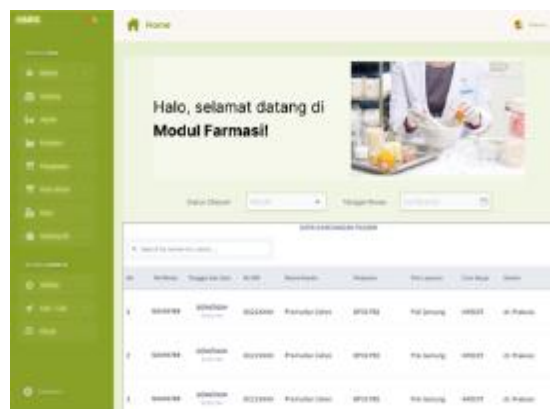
Home

Halo, selamat datang di
**Modul Farmasi!**

Status Obat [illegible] Tanggal Resep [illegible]

DATA KUNJUNGAN PASIEN

| No | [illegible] | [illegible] | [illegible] | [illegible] | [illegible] | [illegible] | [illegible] | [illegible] |
|---|---|---|---|---|---|---|---|---|
| 1 | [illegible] | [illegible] | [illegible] | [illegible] | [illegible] | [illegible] | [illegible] | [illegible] |
| 2 | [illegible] | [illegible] | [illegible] | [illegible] | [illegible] | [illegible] | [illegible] | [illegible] |
| 3 | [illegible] | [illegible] | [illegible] | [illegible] | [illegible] | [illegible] | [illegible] | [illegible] |